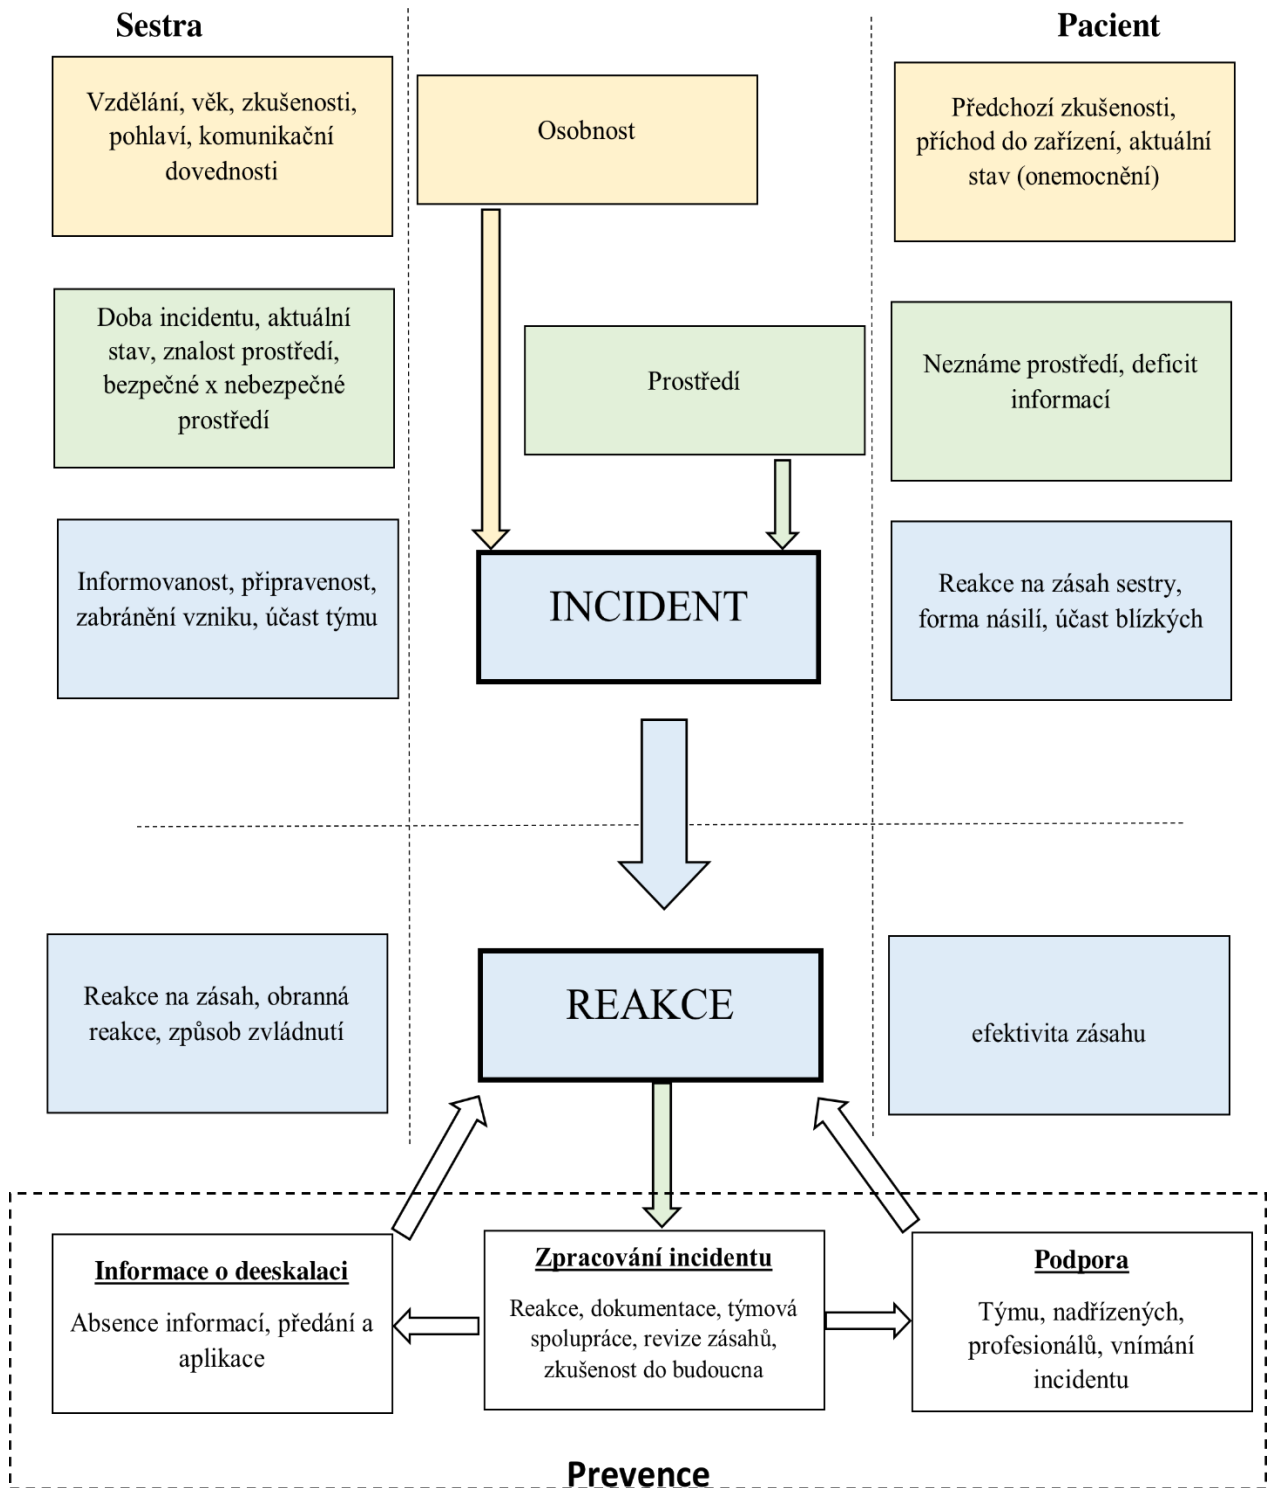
Sestra

Pacient

Vzdělání, věk, zkušenosti, pohlaví, komunikační dovednosti

Osobnost

Předchozí zkušenosti, příchod do zařízení, aktuální stav (onemocnění)

Doba incidentu, aktuální stav, znalost prostředí, bezpečné x nebezpečné prostředí

Prostředí

Neznáme prostředí, deficit informací

Informovanost, připravenost, zabránění vzniku, účast týmu

INCIDENT

Reakce na zásah sestry, forma násilí, účast blízkých

Reakce na zásah, obranná reakce, způsob zvládnutí

REAKCE

efektivita zásahu

Informace o deeskalaci

Absence informací, předání a aplikace

Zpracování incidentu

Reakce, dokumentace, týmová spolupráce, revize zásahů, zkušenost do budoucna

Podpora

Týmu, nadřízených, profesionálů, vnímání incidentu

Prevence